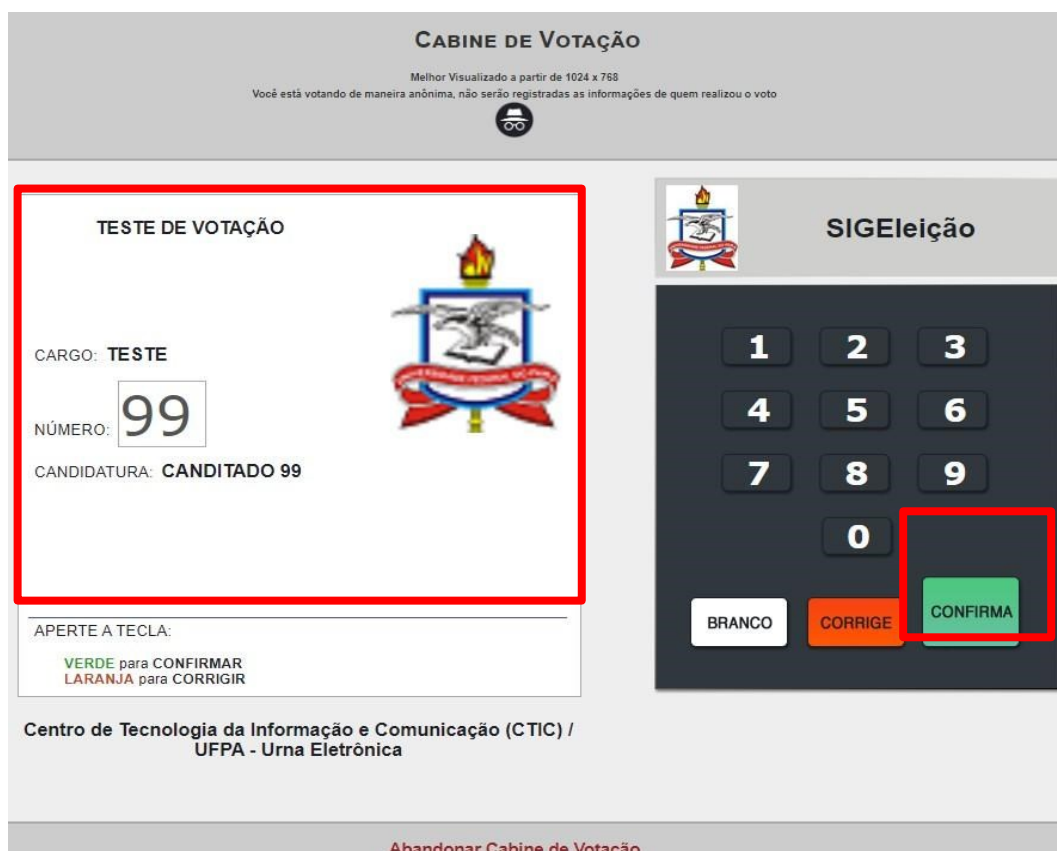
Cabine de Votação

Melhor Visualizado a partir de 1024 x 768
Você está votando de maneira anônima, não serão registradas as informações de quem realizou o voto

TESTE DE VOTAÇÃO

CARGO: TESTE

NÚMERO: 99

CANDIDATURA: CANDITADO 99

APERTE A TECLA:

VERDE para CONFIRMAR
LARANJA para CORRIGIR

Centro de Tecnologia da Informação e Comunicação (CTIC) / UFPA - Urna Eletrônica

SIGEleição

1 2 3
4 5 6
7 8 9
0

BRANCO CORRIGE CONFIRMA

Abandonar Cabine de Votação